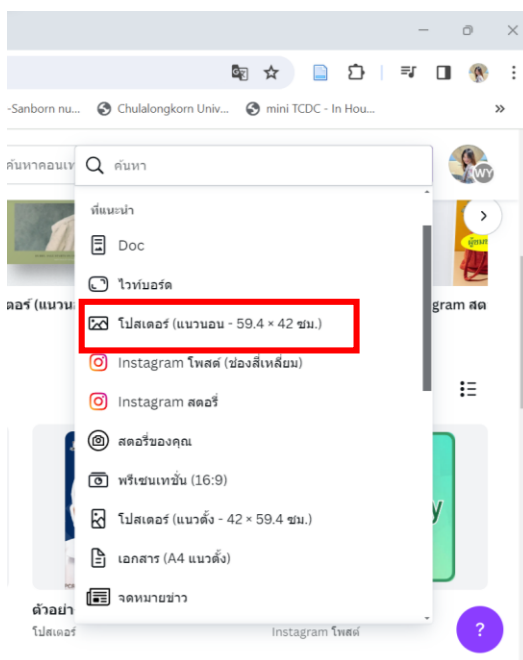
-Sanborn nu... Chulalongkorn Univ... mini TCDC - In Hou... »

ค้นหาคอนเท

ค้นหา

WY

ที่แนะนำ

Doc

ไวท์บอร์ด

ตอร์ (แนวน

โปสเตอร์ (แนวนอน - 59.4 × 42 ซม.)

gram สต

Instagram โพสต์ (ช่องสี่เหลี่ยม)

Instagram สตอรี่

สตอรี่ของคุณ

พรีเซนเทชั่น (16:9)

โปสเตอร์ (แนวตั้ง - 42 × 59.4 ซม.)

เอกสาร (A4 แนวตั้ง)

จดหมายข่าว

ตัวอย่า

โปสเตอร์

Instagram โพสต์

?